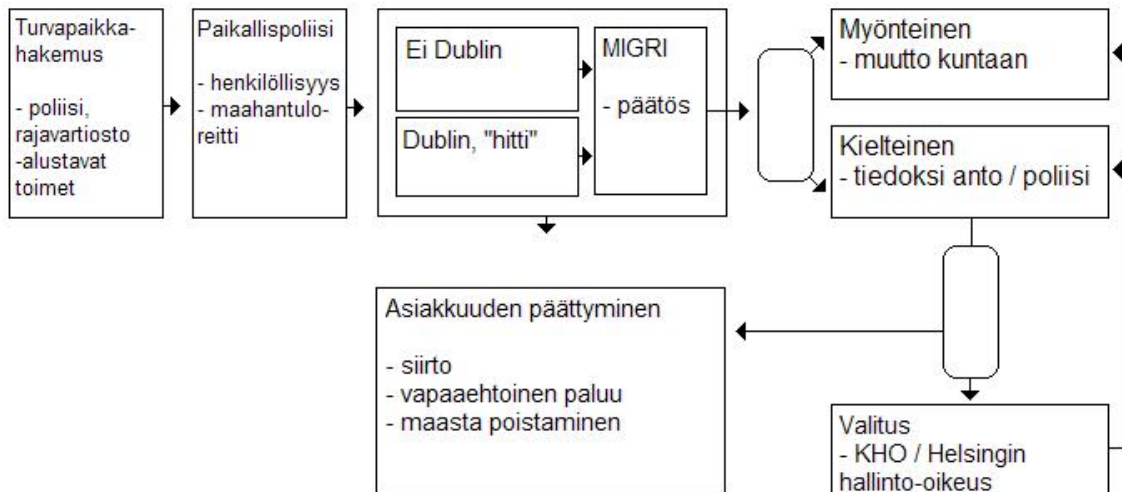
Turvapaikkahakemus

- poliisi, rajavartiosto -alustavat toimet

Paikallispoliisi

- henkilöllisyys
- maahantuloreitti

Ei Dublin

Dublin, "hitti"

MIGRI

- päätös

Myönteinen
- muutto kuntaan

Kielteinen
- tiedoksi anto / poliisi

Asiakkuuden päättyminen

- siirto
- vapaaehtoinen paluu
- maasta poistaminen

Valitus
- KHO / Helsingin hallinto-oikeus